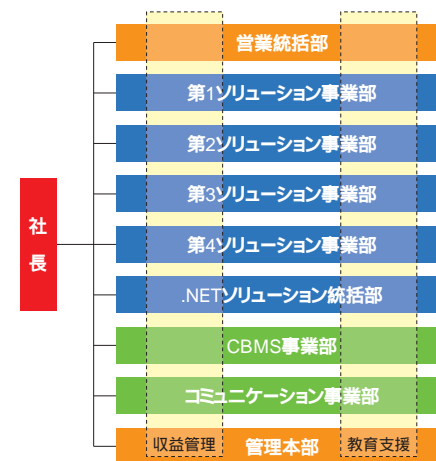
社長

営業統括部

第1ソリューション事業部

第2ソリューション事業部

第3ソリューション事業部

第4ソリューション事業部

.NETソリューション統括部

CBMS事業部

コミュニケーション事業部

収益管理

管理本部

教育支援